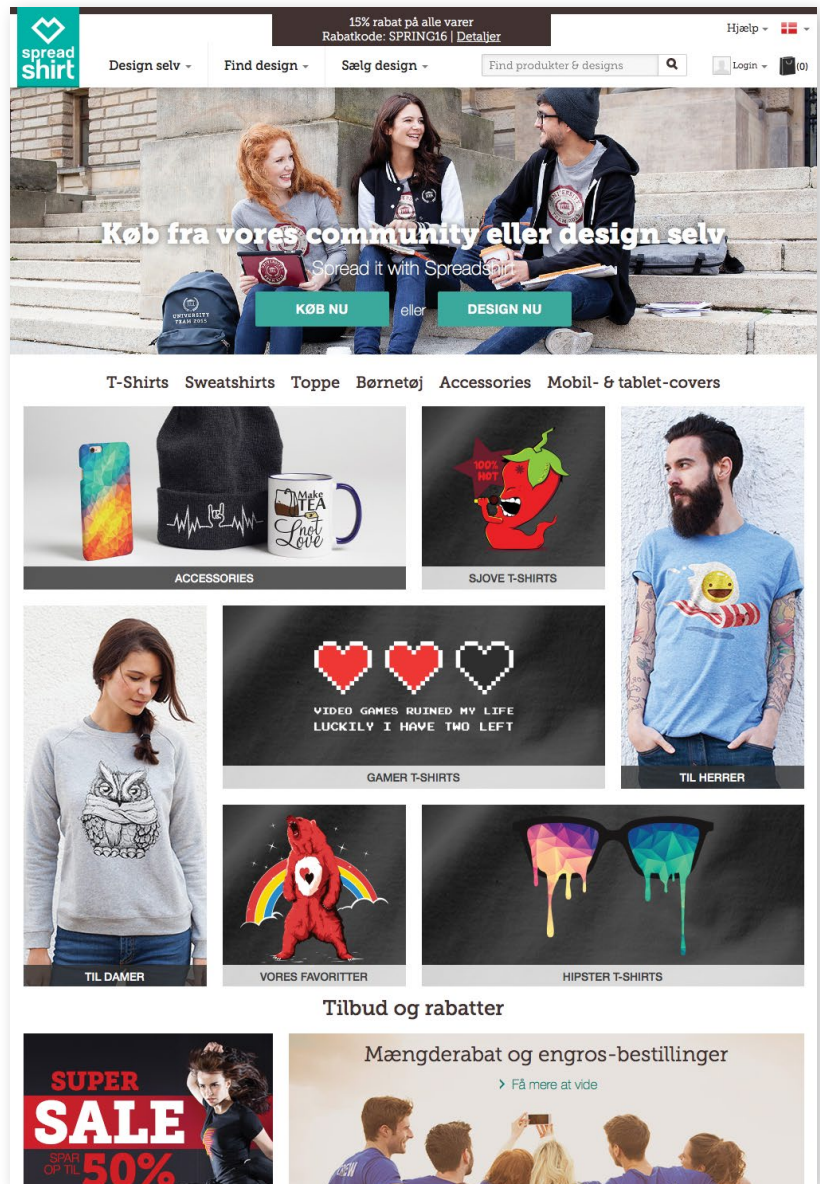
spread shirt

15% rabat på alle varer
Rabatkode: SPRING16 | Detaljer

Hjælp

Design selv Find design Sælg design

Find produkter & designs

Login (0)

UNIVERSITY TEAM 2015

Køb fra vores community eller design selv
Spread it with Spreadshirt

KØB NU eller DESIGN NU

T-Shirts Sweatshirts Toppe Børnetøj Accessories Mobil- & tablet-covers

Make TEA not Love

ACCESSORIES

100% HOT

SJOVE T-SHIRTS

VIDEO GAMES RUINED MY LIFE
LUCKILY I HAVE TWO LEFT

GAMER T-SHIRTS

TIL HERRER

TIL DAMER

VORES FAVORITTER

HIPSTER T-SHIRTS

Tilbud og rabatter

SUPER SALE SPAR OP TIL 50%

Mængderabat og engros-bestillinger
› Få mere at vide